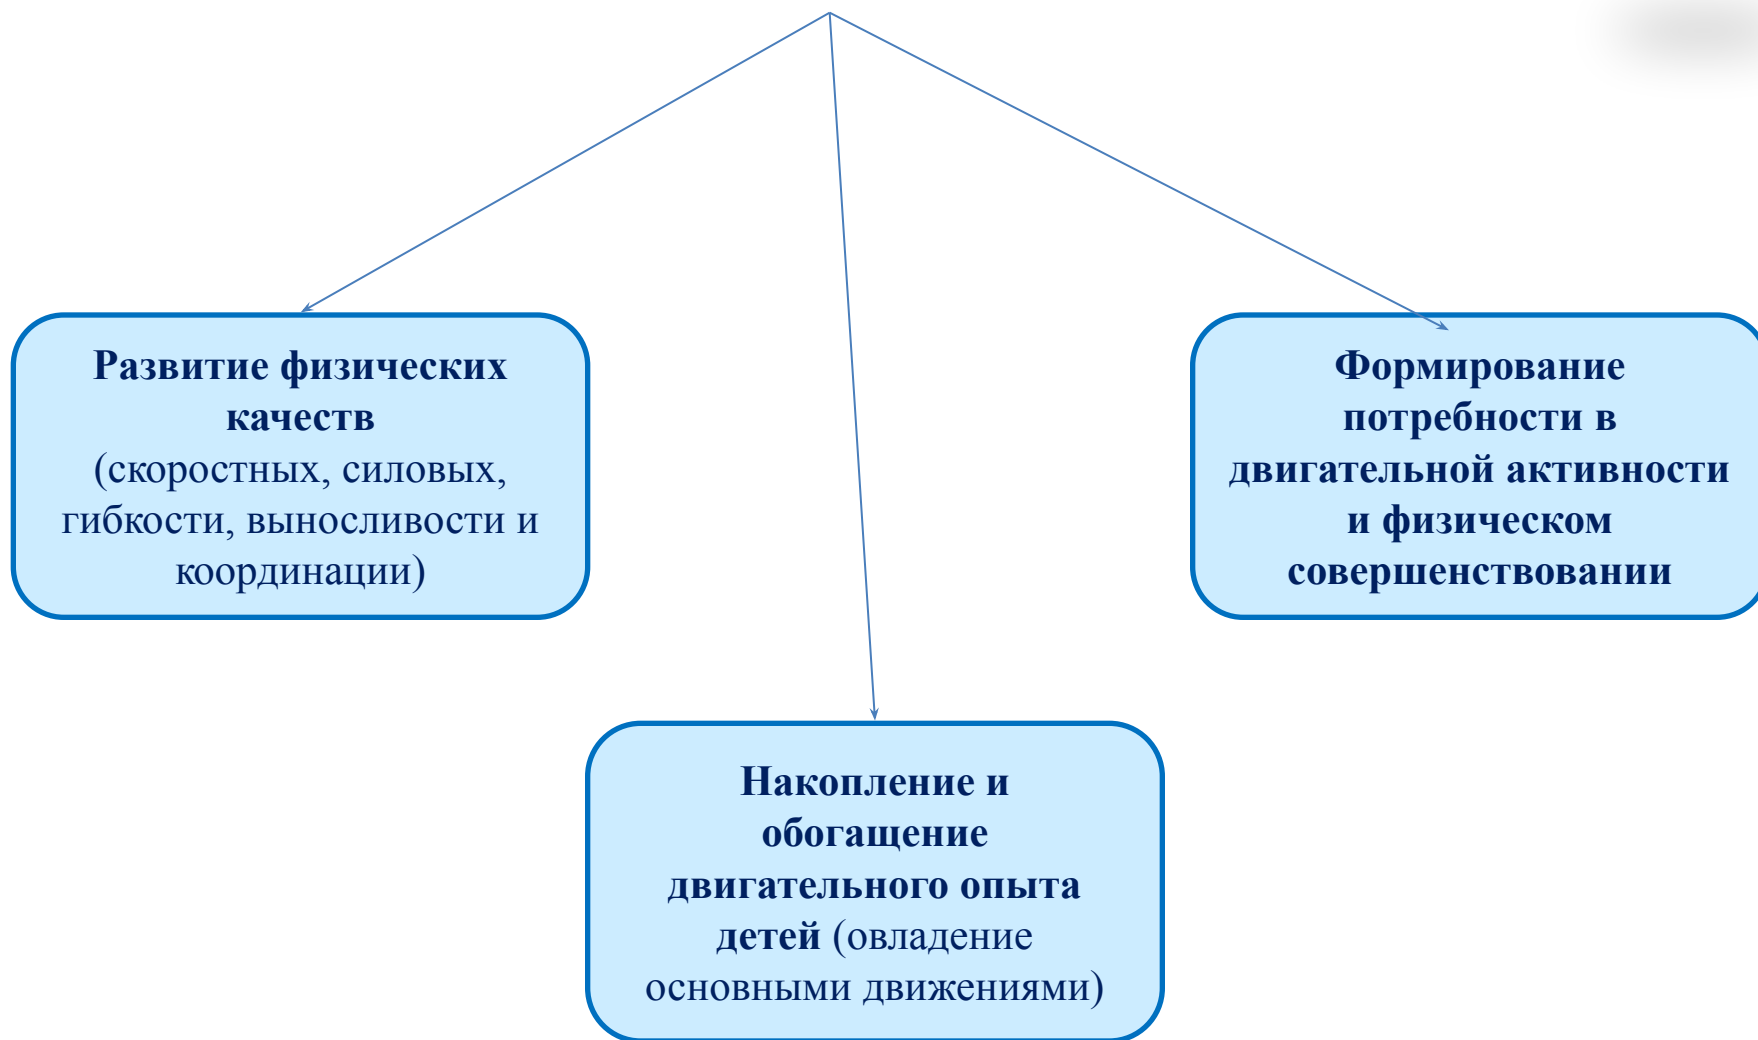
Развитие физических качеств (скоростных, силовых, гибкости, выносливости и координации)

Формирование потребности в двигательной активности и физическом совершенствовании

Накопление и обогащение двигательного опыта детей (овладение основными движениями)